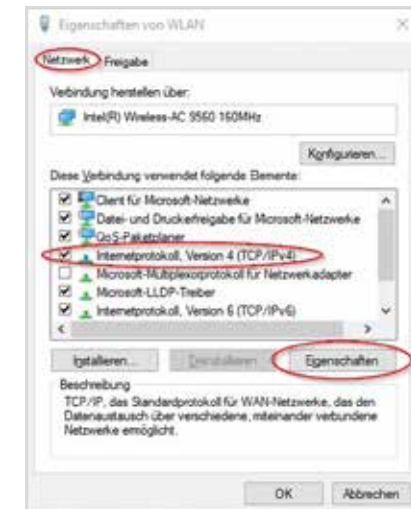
Eigenschaften von WLAN

Netzwerk Freigabe

Verbindung herstellen über:

Intel(R) Wireless-AC 9560 160MHz

Konfigurieren...

Diese Verbindung verwendet folgende Elemente:

Client für Microsoft-Netzwerke
Datei- und Druckerfreigabe für Microsoft-Netzwerke
QoS-Paketplaner
Internetprotokoll, Version 4 (TCP/IPv4)
Microsoft-Multiplexorprotokoll für Netzwerkadapter
Microsoft-LLDP-Treiber
Internetprotokoll, Version 6 (TCP/IPv6)

Installieren... Deinstallieren Eigenschaften

Beschreibung
TCP/IP, das Standardprotokoll für WAN-Netzwerke, das den Datenaustausch über verschiedene, miteinander verbundene Netzwerke ermöglicht.

OK Abbrechen